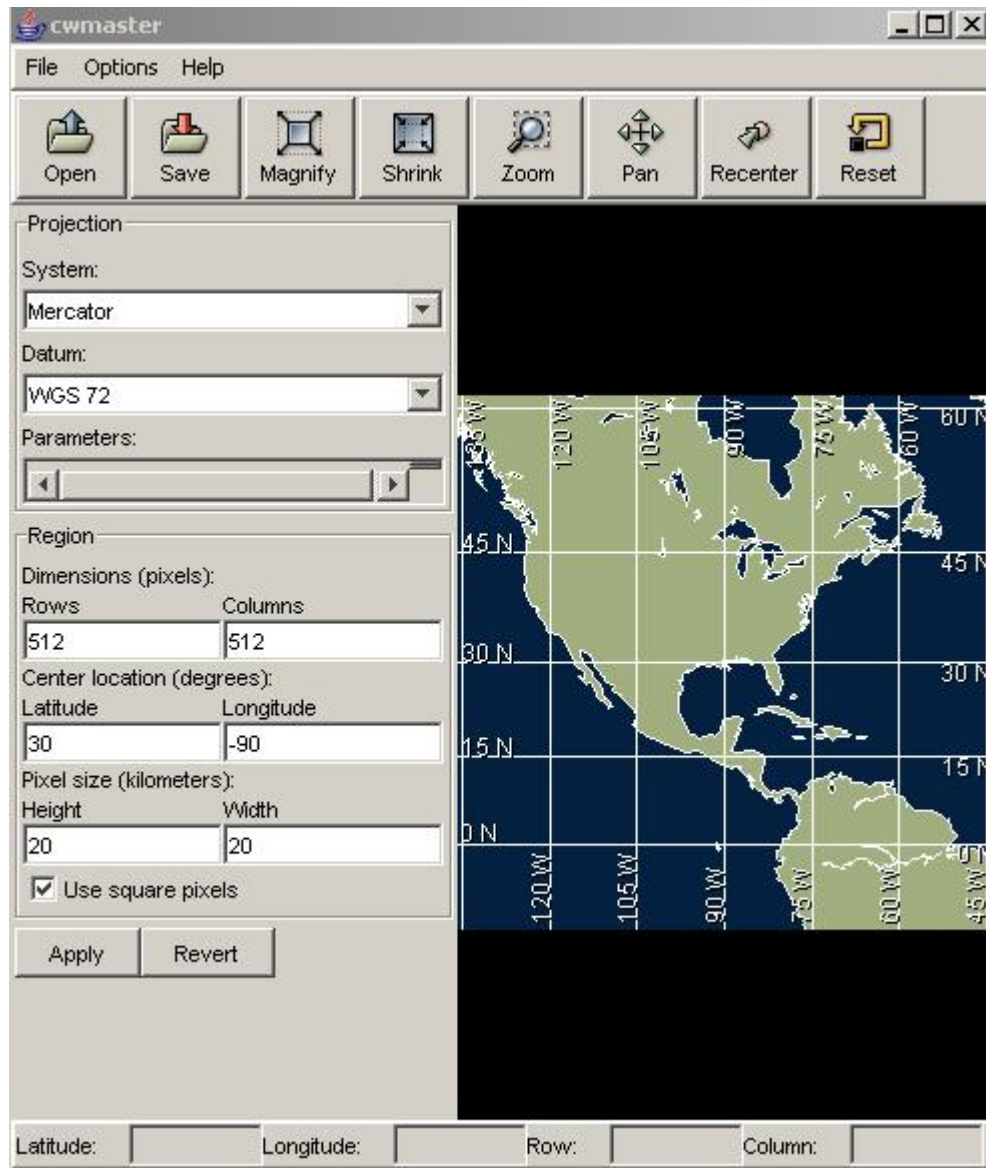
cwmaster

File Options Help

Open Save Magnify Shrink Zoom Pan Recenter Reset

Projection
System:
Mercator
Datum:
WGS 72
Parameters:

Region
Dimensions (pixels):
Rows Columns
512 512
Center location (degrees):
Latitude Longitude
30 -90
Pixel size (kilometers):
Height Width
20 20
Use square pixels

Apply Revert

135 W 120 W 105 W 90 W 75 W 60 W 60 N
45 N 45 N
30 N 30 N
15 N 15 N
0 N 0 N
120 W 105 W 90 W 75 W 60 W 45 W

Latitude: Longitude: Row: Column: